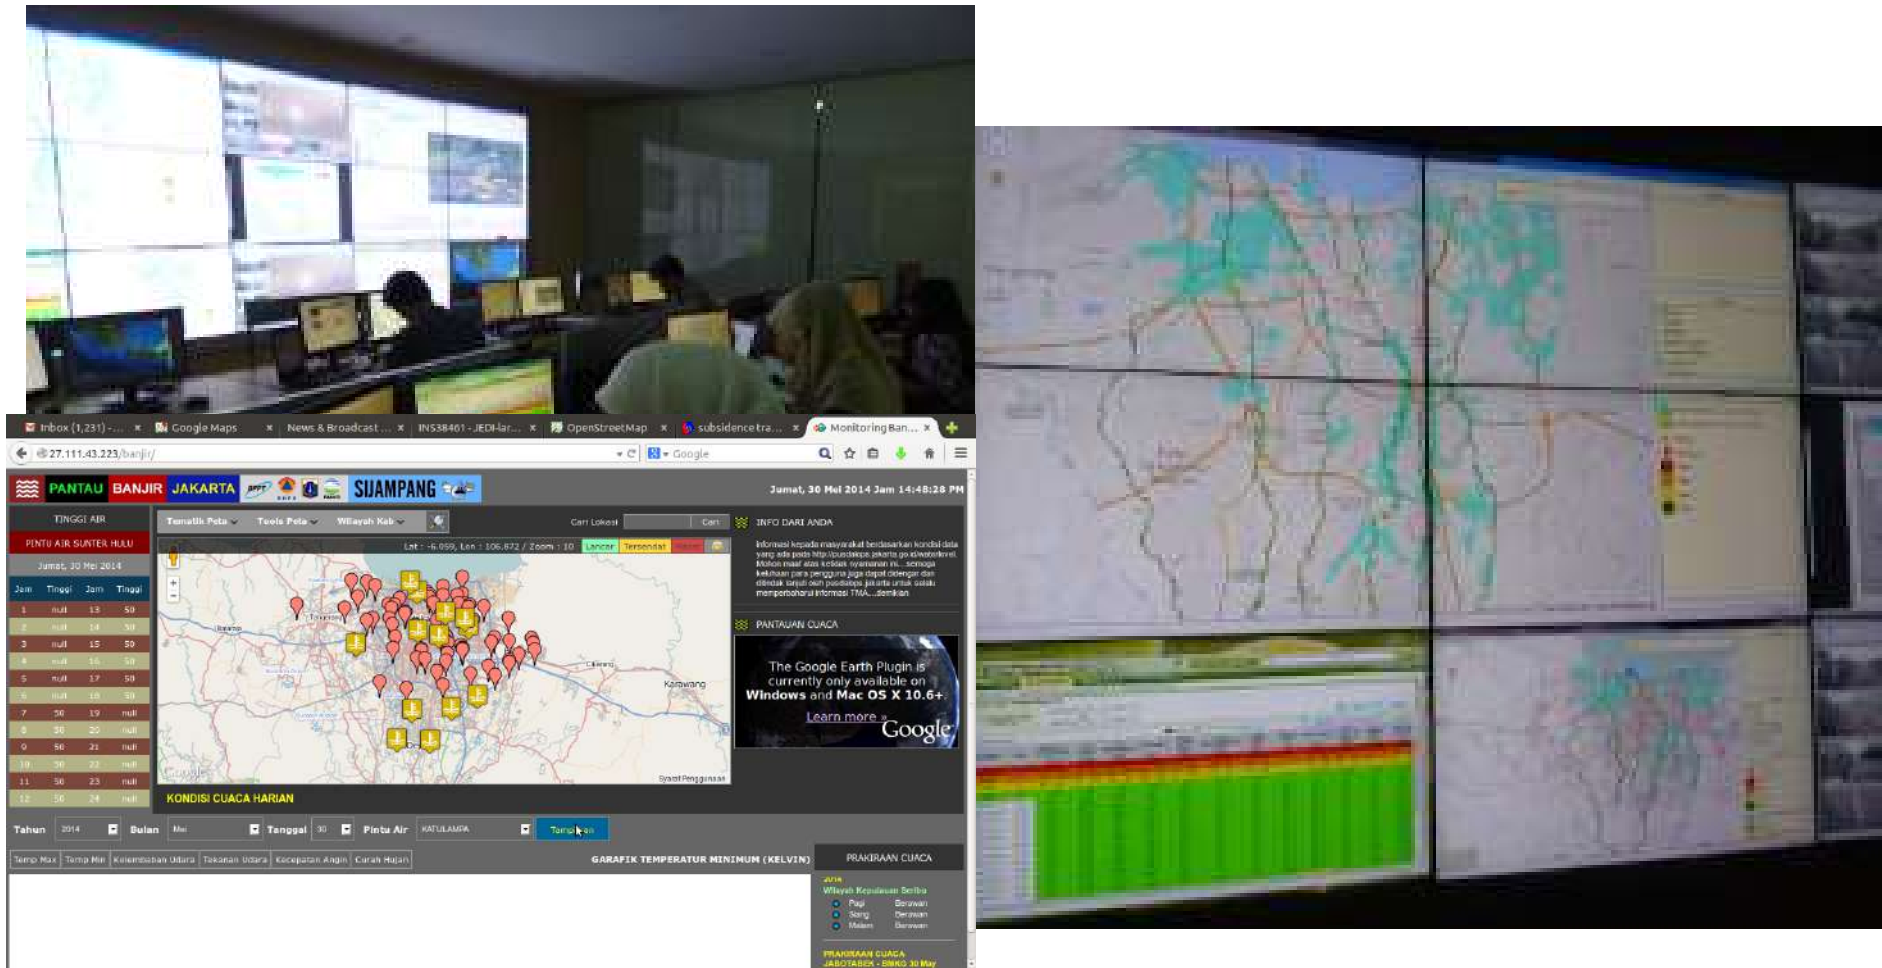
Inbox (1,231) - ... × Google Maps × News & Broadcast ... × INS38461 - JEDI-lar... × OpenStreetMap × subsidence tra... × Monitoring Ban... ×

27.111.43.223/banjir/

Google

PANTAU BANJIR JAKARTA SIJAMPANG

Jumat, 30 Mei 2014 Jam 14:48:28 PM

TINGGI AIR

PINTU AIR SUNTER HULU

Jumat, 30 Mei 2014

| Jam | Tinggi | Jam | Tinggi |
|---|---|---|---|
| 1 | null | 13 | 50 |
| 2 | null | 14 | 50 |
| 3 | null | 15 | 50 |
| 4 | null | 16 | 50 |
| 5 | null | 17 | 50 |
| 6 | null | 18 | 50 |
| 7 | 50 | 19 | null |
| 8 | 50 | 20 | null |
| 9 | 50 | 21 | null |
| 10 | 50 | 22 | null |
| 11 | 50 | 23 | null |
| 12 | 50 | 24 | null |

Tematik Peta Tools Peta Wilayah Kab

Cari Lokasi Cari

Lat : -6.059, Lon : 106.872 / Zoom : 10 Lancar Tersendat

Karawang

Syarat Penggunaan

INFO DARI ANDA

Informasi kepada masyarakat berdasarkan kondisi data yang ada pada http://pusdalops.jakarta.go.id/waterlevel. Mohon maaf atas ketidak nyamanan ini... semoga kekhuan para pengguna juga dapat didengar dan ditindak lanjuti oleh pusdalops jakarta untuk selalu memperbaharui informasi TMA....demikian

PANTAUAN CUACA

The Google Earth Plugin is currently only available on Windows and Mac OS X 10.6+.

Learn more »

Google

KONDISI CUACA HARIAN

Tahun 2014 Bulan Mei Tanggal 30 Pintu Air KATULAMPA Tampilkan

Temp Max Temp Min Kelembaban Udara Tekanan Udara Kecepatan Angin Curah Hujan

GARAFIK TEMPERATUR MINIMUM (KELVIN)

PRAKIRAAN CUACA

Wilayah Kepulauan Seribu

Pagi Berawan
Siang Berawan
Malam Berawan

PRAKIRAAN CUACA JABOTABEK